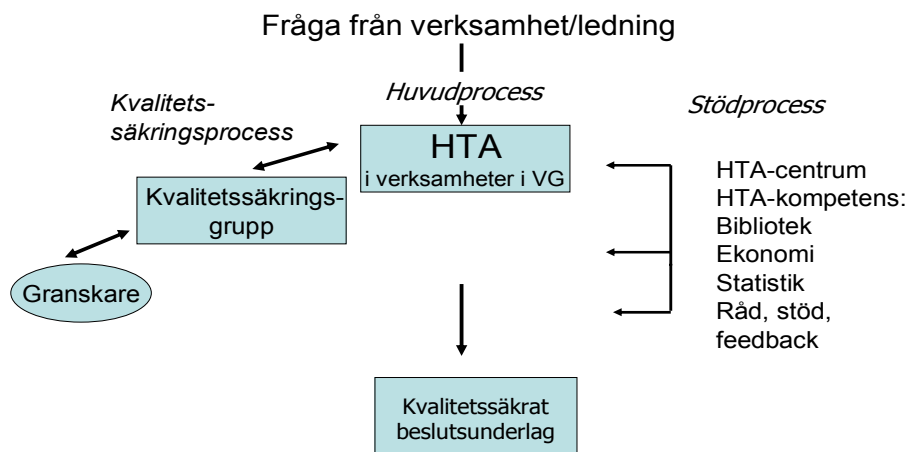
Fråga från verksamhet/ledning

Huvudprocess

Kvalitetssäkringsprocess

Stödprocess

HTA
i verksamheter i VG

Kvalitetssäkringsgrupp

Granskare

HTA-centrum
HTA-kompetens:
Bibliotek
Ekonomi
Statistik
Råd, stöd, feedback

Kvalitetssäkrat beslutsunderlag